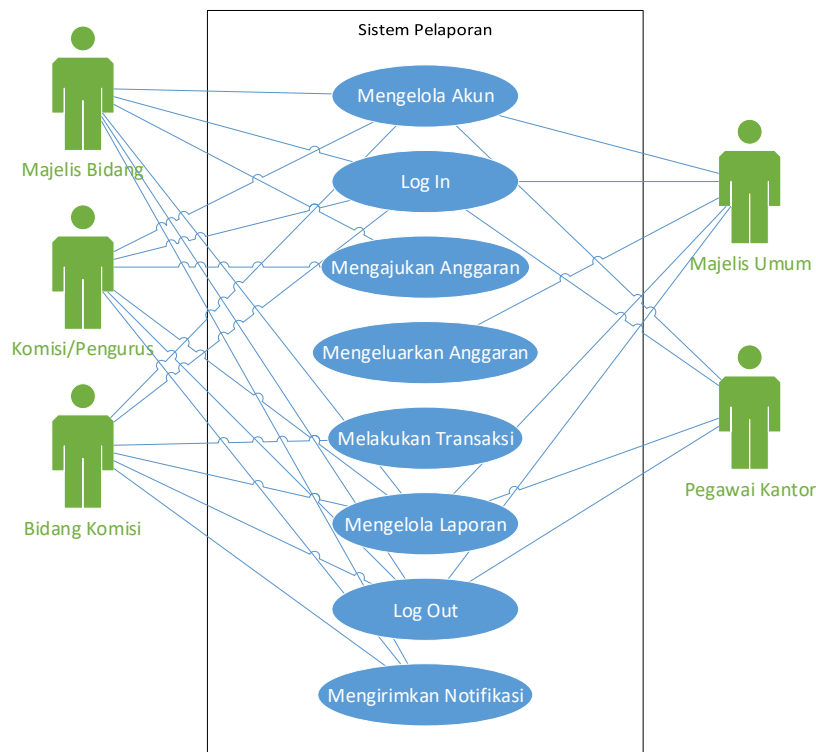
Sistem Pelaporan

Majelis Bidang

Komisi/Pengurus

Bidang Komisi

Mengelola Akun

Log In

Mengajukan Anggaran

Mengeluarkan Anggaran

Melakukan Transaksi

Mengelola Laporan

Log Out

Mengirimkan Notifikasi

Majelis Umum

Pegawai Kantor